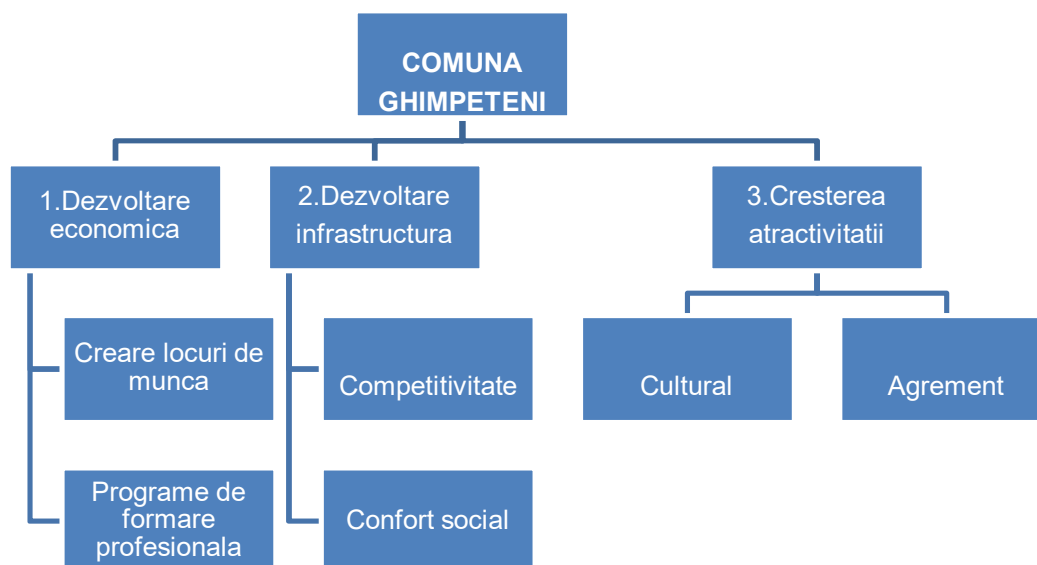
COMUNA GHIMPETENI

1.Dezvoltare economica

Creare locuri de munca

Programe de formare profesionala

2.Dezvoltare infrastructura

Competitivitate

Confort social

3.Cresterea atractivitatii

Cultural

Agrement